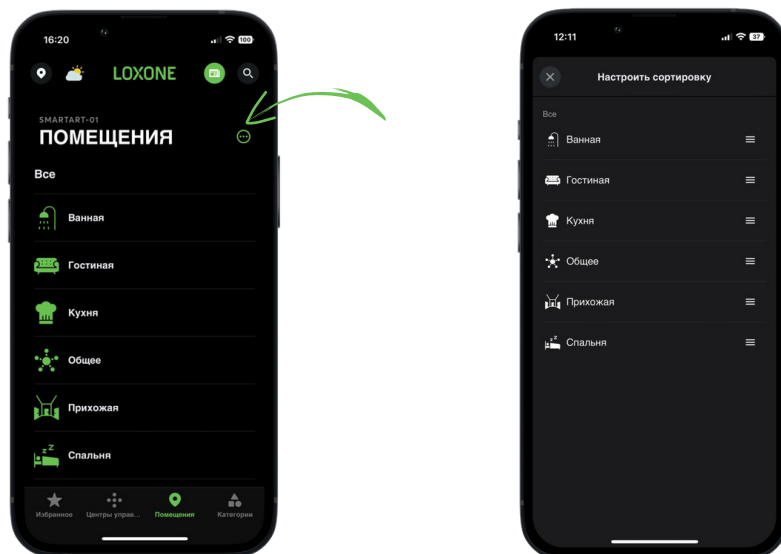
16:20

100

LOXONE

SMARTART-01
ПОМЕЩЕНИЯ

Все

Ванная

Гостиная

Кухня

Общее

Прихожая

Спальня

Избранное
Центры управ...
Помещения
Категории

12:11

37

Настроить сортировку

Все

Ванная

Гостиная

Кухня

Общее

Прихожая

Спальня